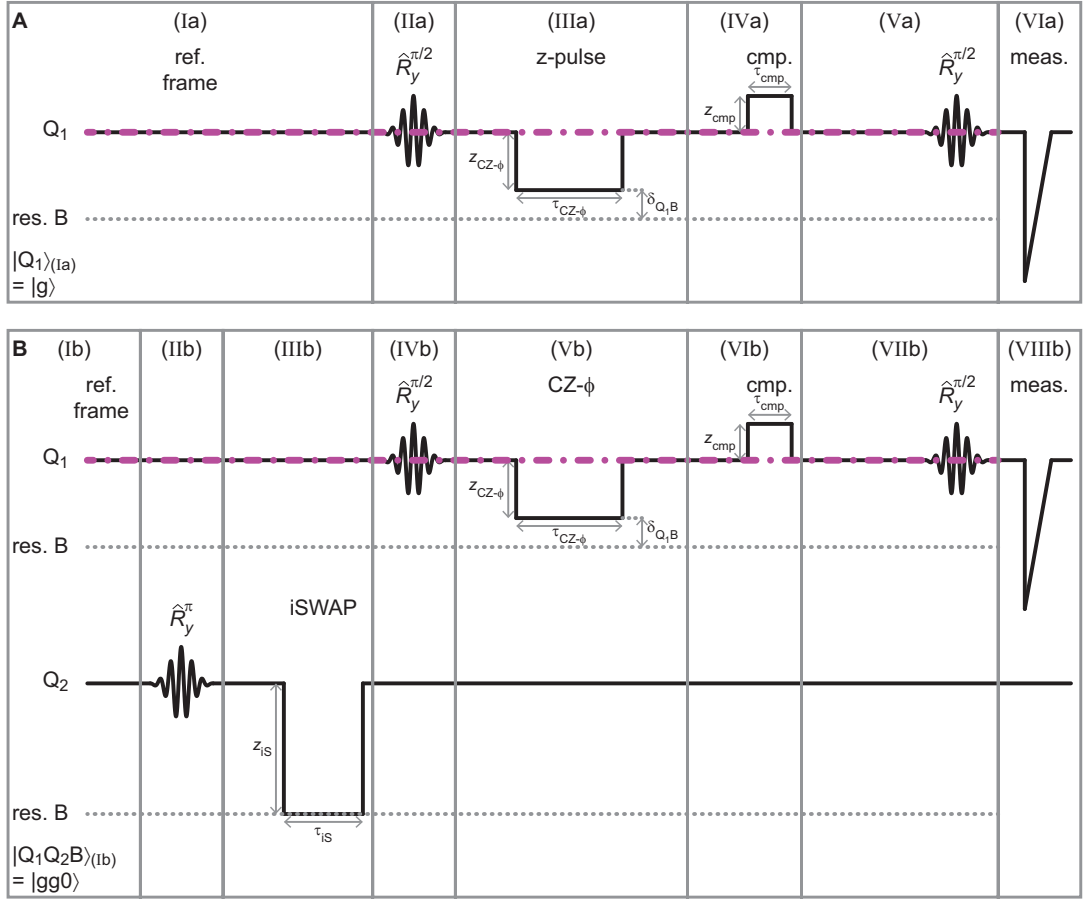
A (Ia) (IIa) (IIIa) (IVa) (Va) (VIa)

ref. frame

$\hat{R}_y^{\pi/2}$

z-pulse

cmp.

$\tau_{cmp}$

$z_{cmp}$

$\hat{R}_y^{\pi/2}$

meas.

$Q_1$

$z_{CZ\text{-}\phi}$

$\tau_{CZ\text{-}\phi}$

$\delta_{Q_1B}$

res. B

$|Q_1\rangle_{(Ia)}$
$= |g\rangle$

B (Ib) (IIb) (IIIb) (IVb) (Vb) (VIb) (VIIb) (VIIIb)

ref. frame

$\hat{R}_y^{\pi/2}$

CZ-$\phi$

cmp.

$\tau_{cmp}$

$z_{cmp}$

$\hat{R}_y^{\pi/2}$

meas.

$Q_1$

$z_{CZ\text{-}\phi}$

$\tau_{CZ\text{-}\phi}$

$\delta_{Q_1B}$

res. B

$\hat{R}_y^{\pi}$

iSWAP

$Q_2$

$z_{iS}$

res. B

$\tau_{iS}$

$|Q_1Q_2B\rangle_{(Ib)}$
$= |gg0\rangle$